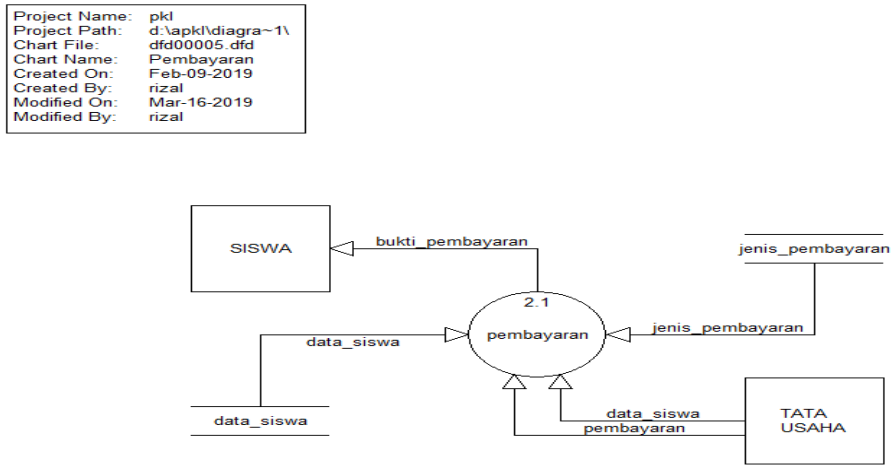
| | |
|---|---|
| Project Name: | pkl |
| Project Path: | d:\apkl\diagra~1\ |
| Chart File: | dfd00005.dfd |
| Chart Name: | Pembayaran |
| Created On: | Feb-09-2019 |
| Created By: | rizal |
| Modified On: | Mar-16-2019 |
| Modified By: | rizal |

SISWA

bukti_pembayaran

jenis_pembayaran

2.1

pembayaran

data_siswa

jenis_pembayaran

data_siswa

data_siswa

pembayaran

TATA USAHA